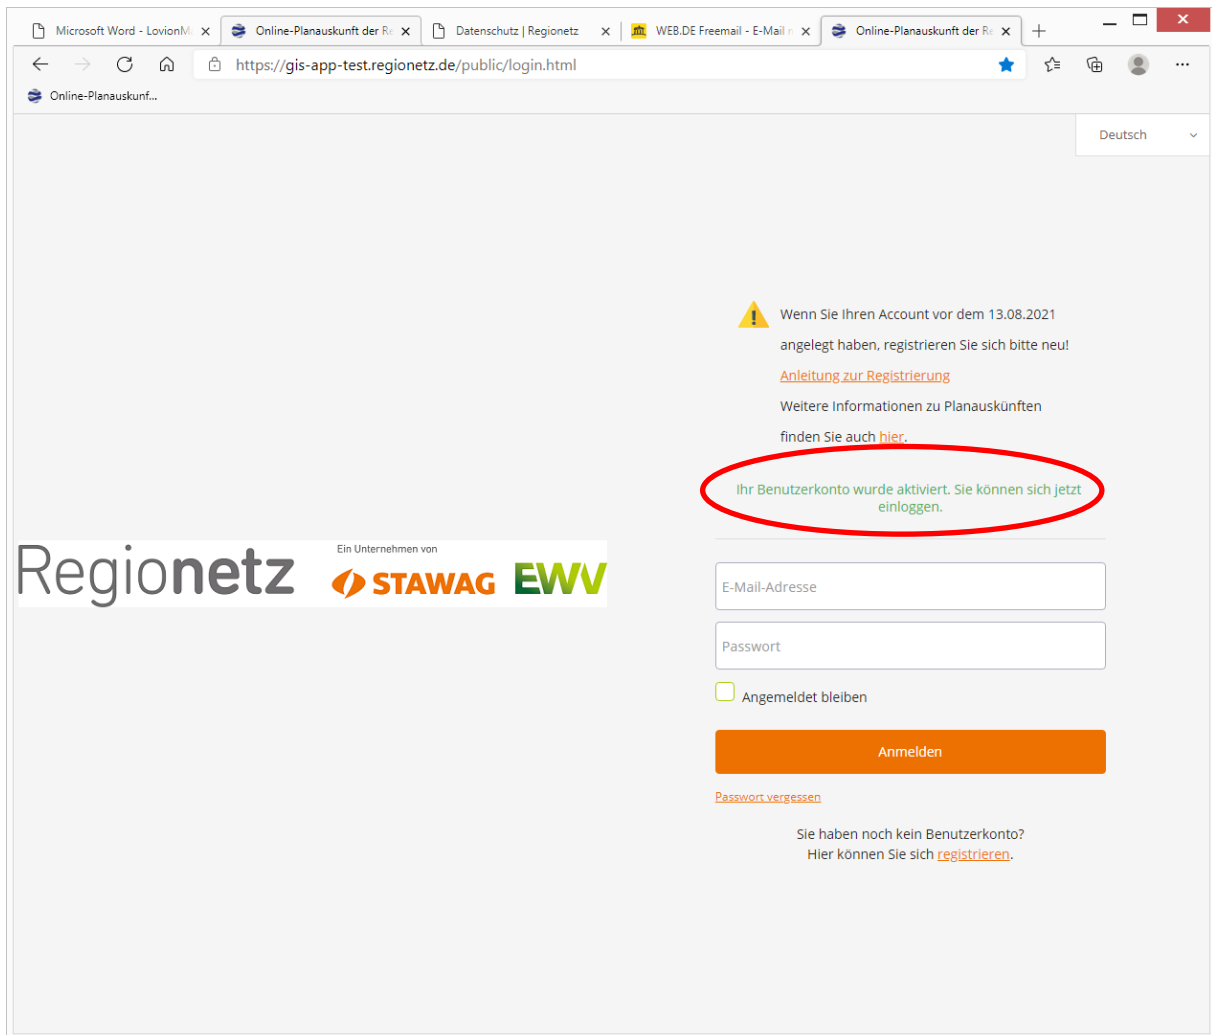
Microsoft Word - LovionM
Online-Planauskunft der Re
Datenschutz | Regionetz
WEB.DE Freemail - E-Mail
Online-Planauskunft der Re

https://gis-app-test.regionetz.de/public/login.html

Online-Planauskunf...

Deutsch

Wenn Sie Ihren Account vor dem 13.08.2021 angelegt haben, registrieren Sie sich bitte neu!

Anleitung zur Registrierung

Weitere Informationen zu Planauskünften finden Sie auch hier.

Ihr Benutzerkonto wurde aktiviert. Sie können sich jetzt einloggen.

Regionetz
Ein Unternehmen von
STAWAG EWV

E-Mail-Adresse

Passwort

Angemeldet bleiben

Anmelden

Passwort vergessen

Sie haben noch kein Benutzerkonto?
Hier können Sie sich registrieren.